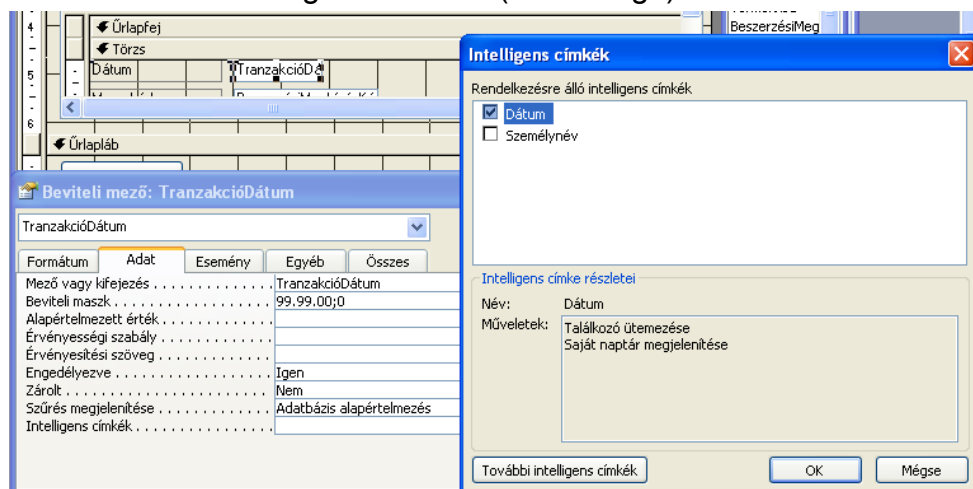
4
Űrlapfej
Törzs
5
Dátum
TranzakcióDá
6
Űrlapláb
BeszerzésiMeg

Beviteli mező: TranzakcióDátum
TranzakcióDátum
Formátum | Adat | Esemény | Egyéb | Összes

| | |
|---|---|
| Mező vagy kifejezés | TranzakcióDátum |
| Beviteli maszk | 99.99.00;0 |
| Alapértelmezett érték | |
| Érvényességi szabály | |
| Érvényesítési szöveg | |
| Engedélyezve | Igen |
| Zárolt | Nem |
| Szűrés megjelenítése | Adatbázis alapértelmezés |
| Intelligens címkék | |

Intelligens címkék
Rendelkezésre álló intelligens címkék
Dátum
Személynév
Intelligens címke részletei
Név: Dátum
Műveletek: Találkozó ütemezése
Saját naptár megjelenítése
További intelligens címkék
OK
Mégse